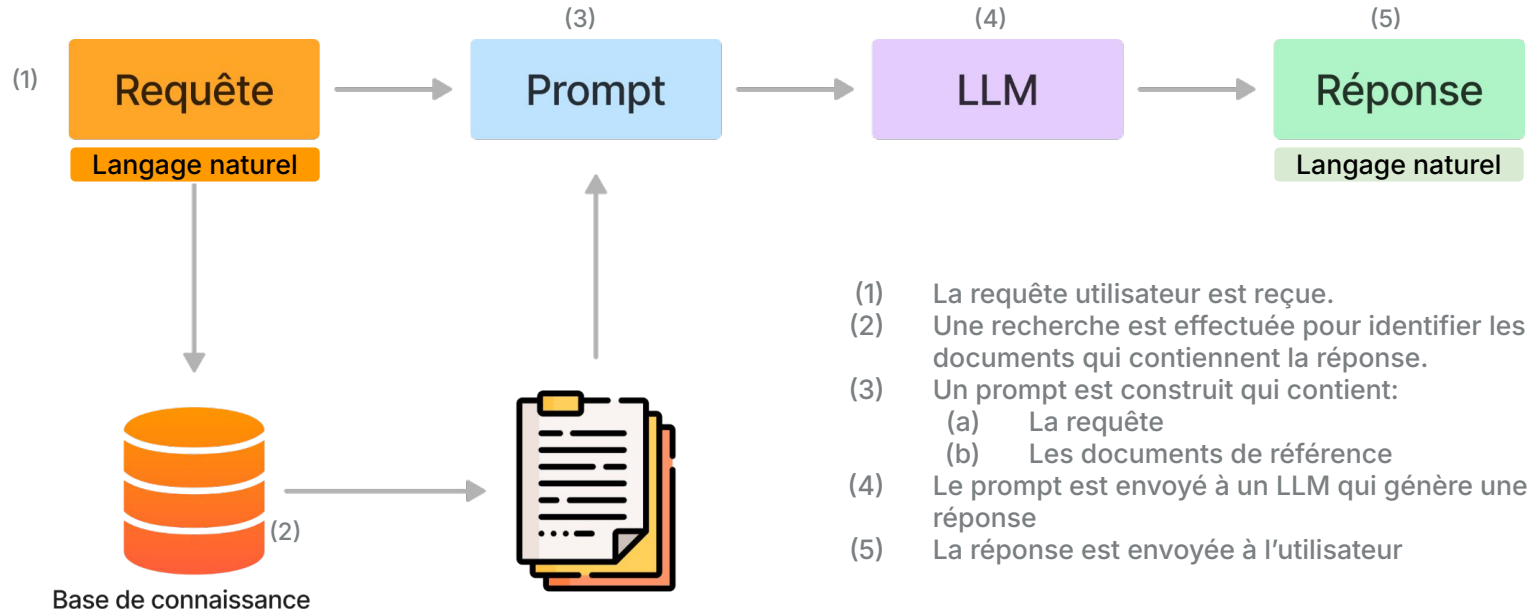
(1) Requête
Langage naturel

(3) Prompt

(4) LLM

(5) Réponse
Langage naturel

(2)
Base de connaissance

(1) La requête utilisateur est reçue.
(2) Une recherche est effectuée pour identifier les documents qui contiennent la réponse.
(3) Un prompt est construit qui contient:
(a) La requête
(b) Les documents de référence
(4) Le prompt est envoyé à un LLM qui génère une réponse
(5) La réponse est envoyée à l'utilisateur